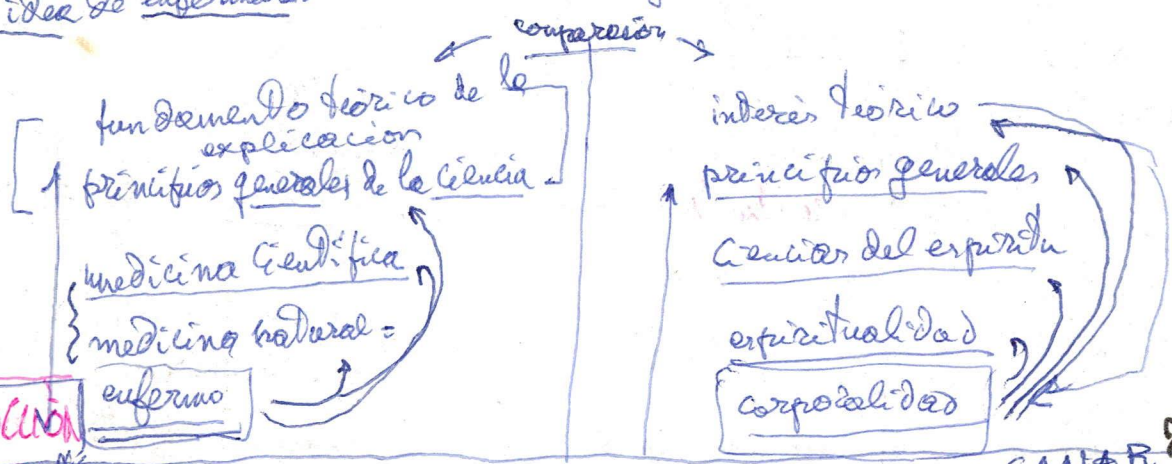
idea de enfermedad

comparación

fundamento teórico de la explicación
principios generales de la ciencia
medicina científica
medicina natural =
enfermo

interés teórico
principios generales
ciencias del espíritu
espiritualidad
corporalidad

CIÓN